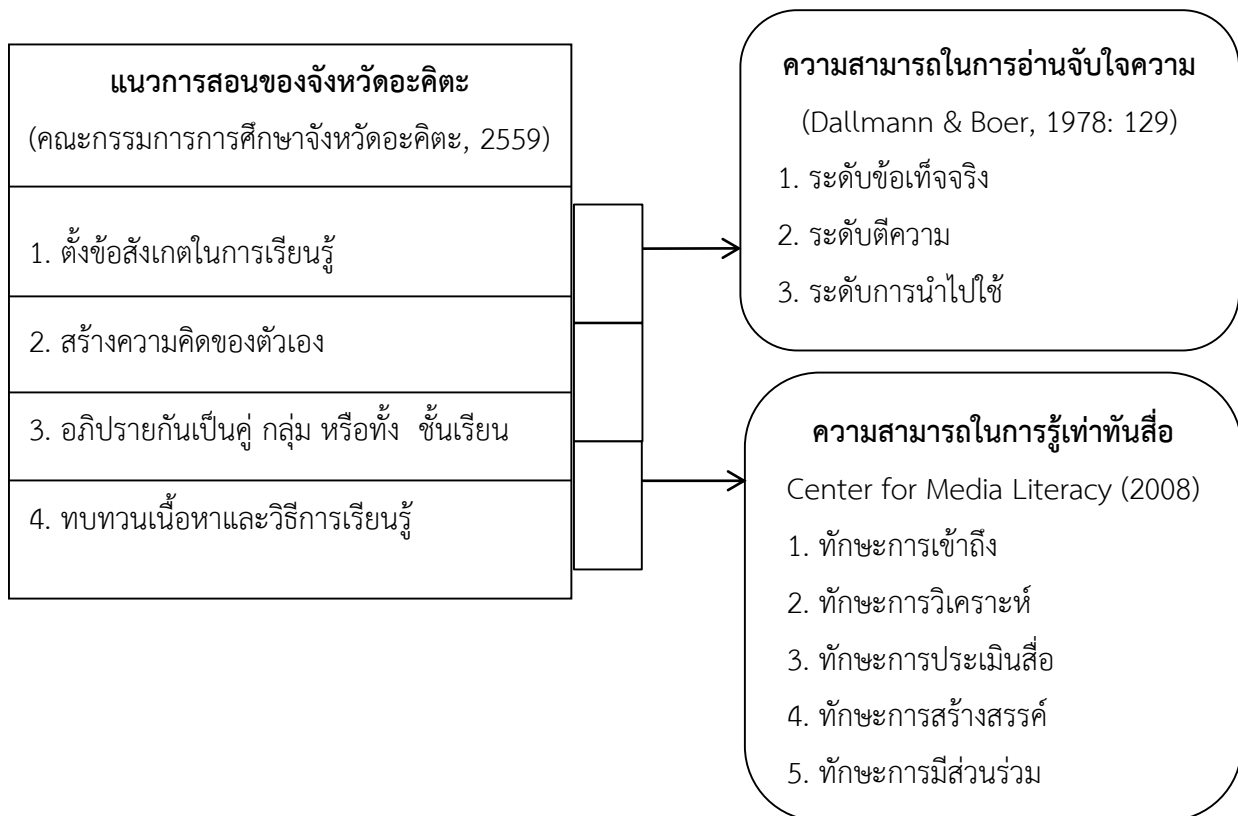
แนวการสอนของจังหวัดอะคิตะ

(คณะกรรมการการศึกษาจังหวัดอะคิตะ, 2559)

1. ตั้งข้อสังเกตในการเรียนรู้

2. สร้างความคิดของตัวเอง

3. อภิปรายกันเป็นคู่ กลุ่ม หรือทั้ง ชั้นเรียน

4. ทบทวนเนื้อหาและวิธีการเรียนรู้

ความสามารถในการอ่านจับใจความ

(Dallmann & Boer, 1978: 129)

1. ระดับข้อเท็จจริง

2. ระดับตีความ

3. ระดับการนำไปใช้

ความสามารถในการรู้เท่าทันสื่อ

Center for Media Literacy (2008)

1. ทักษะการเข้าถึง

2. ทักษะการวิเคราะห์

3. ทักษะการประเมินสื่อ

4. ทักษะการสร้างสรรค์

5. ทักษะการมีส่วนร่วม